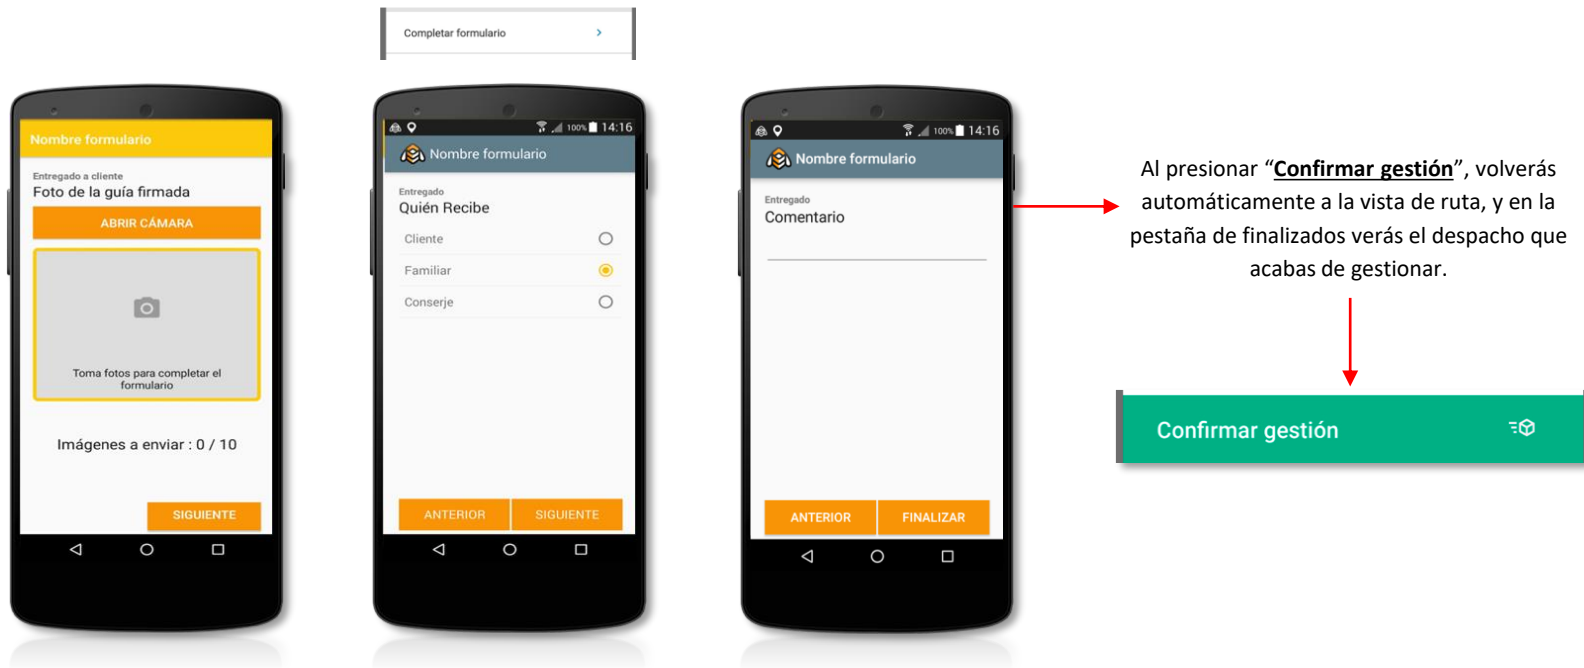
Completar formulario

Nombre formulario

Entregado a cliente

Foto de la guía firmada

ABRIR CÁMARA

Toma fotos para completar el formulario

Imágenes a enviar : 0 / 10

SIGUIENTE

100% 14:16

Nombre formulario

Entregado

Quién Recibe

Cliente

Familiar

Conserje

ANTERIOR

SIGUIENTE

100% 14:16

Nombre formulario

Entregado

Comentario

ANTERIOR

FINALIZAR

Al presionar "**Confirmar gestión**", volverás automáticamente a la vista de ruta, y en la pestaña de finalizados verás el despacho que acabas de gestionar.

Confirmar gestión